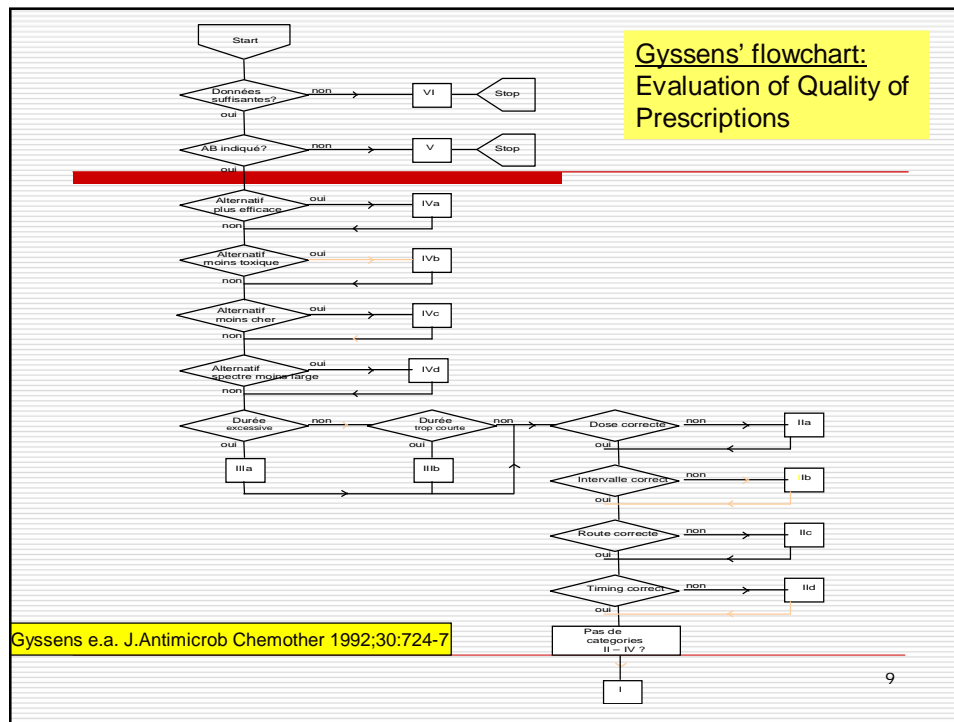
Gyssens' flowchart:
Evaluation of Quality of Prescriptions

Start

Données suffisantes?
non
VI
Stop
oui

AB indiqué?
non
V
Stop
oui

Alternatif plus efficace
oui
IVa
non

Alternatif moins toxique
oui
IVb
non

Alternatif moins cher
oui
IVc
non

Alternatif spectre moins large
oui
IVd
non

Durée excessive
non
oui
IIIa

Durée trop courte
non
oui
IIIb

Dose correcte
non
IIa
oui

Intervalle correct
non
IIb
oui

Route correcte
non
IIc
oui

Timing correct
non
IId
oui

Pas de categories II – IV ?

I

Gyssens e.a. J.Antimicrob Chemother 1992;30:724-7

9